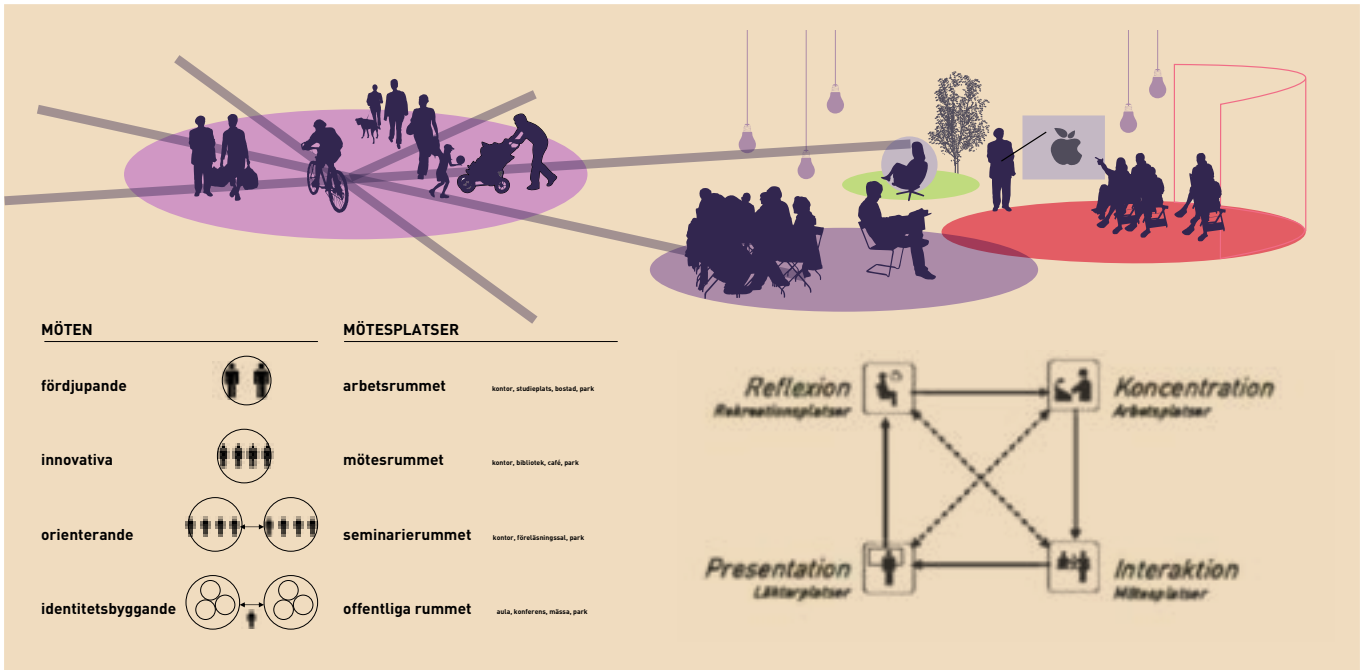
MÖTEN

fördjupande

innovativa

orienterande

identitetsbyggande

MÖTESPLATSER

arbetsrummet kontor, studieplats, bostad, park

mötesrummet kontor, bibliotek, café, park

seminarierummet kontor, föreläsningssal, park

offentliga rummet aula, konferens, mässa, park

Reflexion
Rekreationsplatser

Koncentration
Arbetsplatser

Presentation
Läktarplatser

Interaktion
Mötesplatser